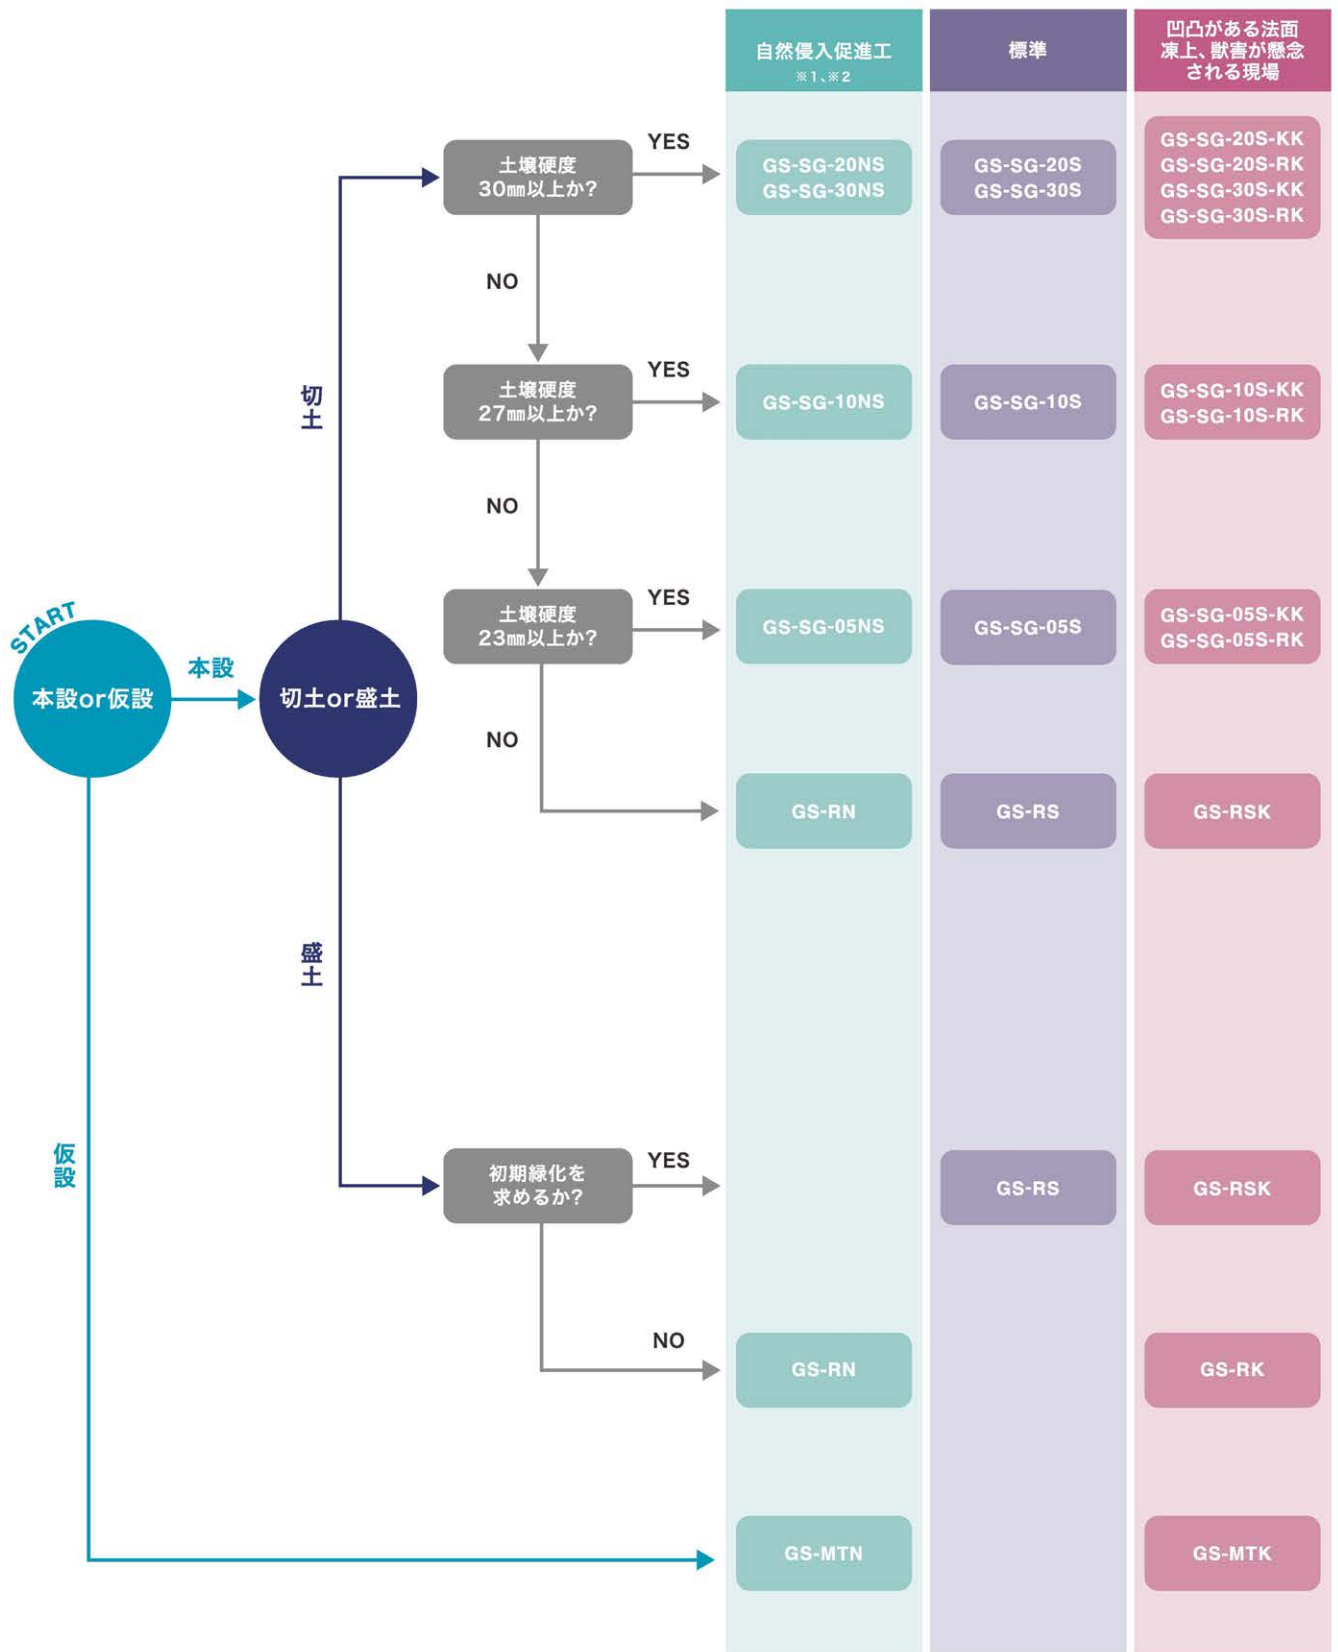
自然侵入促進工
※1、※2

標準

凹凸がある法面
凍上、獣害が懸念
される現場

START

本設or仮設

本設

切土or盛土

切土

盛土

仮設

土壌硬度
30㎜以上か?

YES

GS-SG-20NS
GS-SG-30NS

GS-SG-20S
GS-SG-30S

GS-SG-20S-KK
GS-SG-20S-RK
GS-SG-30S-KK
GS-SG-30S-RK

NO

土壌硬度
27㎜以上か?

YES

GS-SG-10NS

GS-SG-10S

GS-SG-10S-KK
GS-SG-10S-RK

NO

土壌硬度
23㎜以上か?

YES

GS-SG-05NS

GS-SG-05S

GS-SG-05S-KK
GS-SG-05S-RK

NO

GS-RN

GS-RS

GS-RSK

初期緑化を
求めるか?

YES

GS-RS

GS-RSK

NO

GS-RN

GS-RK

GS-MTN

GS-MTK